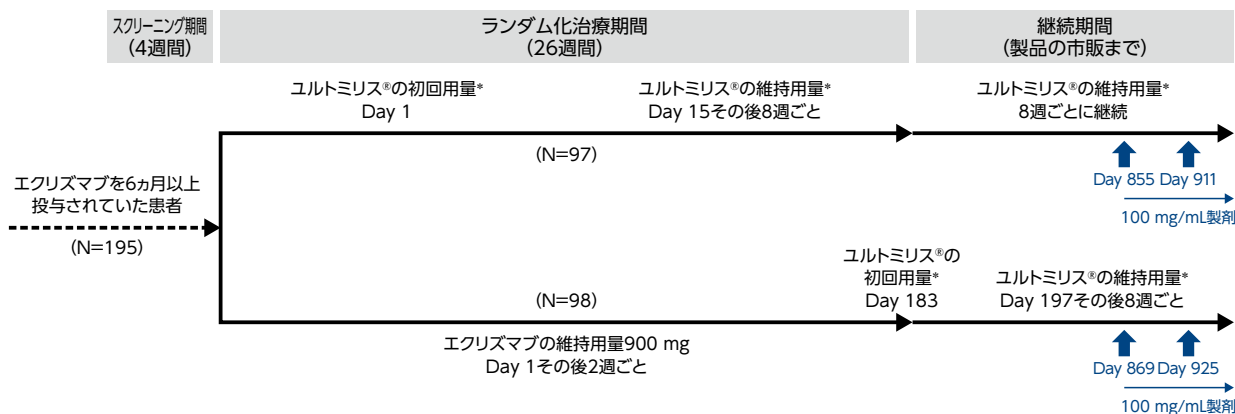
スクリーニング期間
（4週間）

ランダム化治療期間
（26週間）

継続期間
（製品の市販まで）

ユルトミリス®の初回用量*
Day 1

ユルトミリス®の維持用量*
Day 15その後8週ごと

ユルトミリス®の維持用量*
8週ごとに継続

(N=97)

エクリズマブを6ヵ月以上投与されていた患者

(N=195)

Day 855 Day 911

100 mg/mL製剤

ユルトミリス®の初回用量*
Day 183

ユルトミリス®の維持用量*
Day 197その後8週ごと

(N=98)

エクリズマブの維持用量900 mg
Day 1その後2週ごと

Day 869 Day 925

100 mg/mL製剤